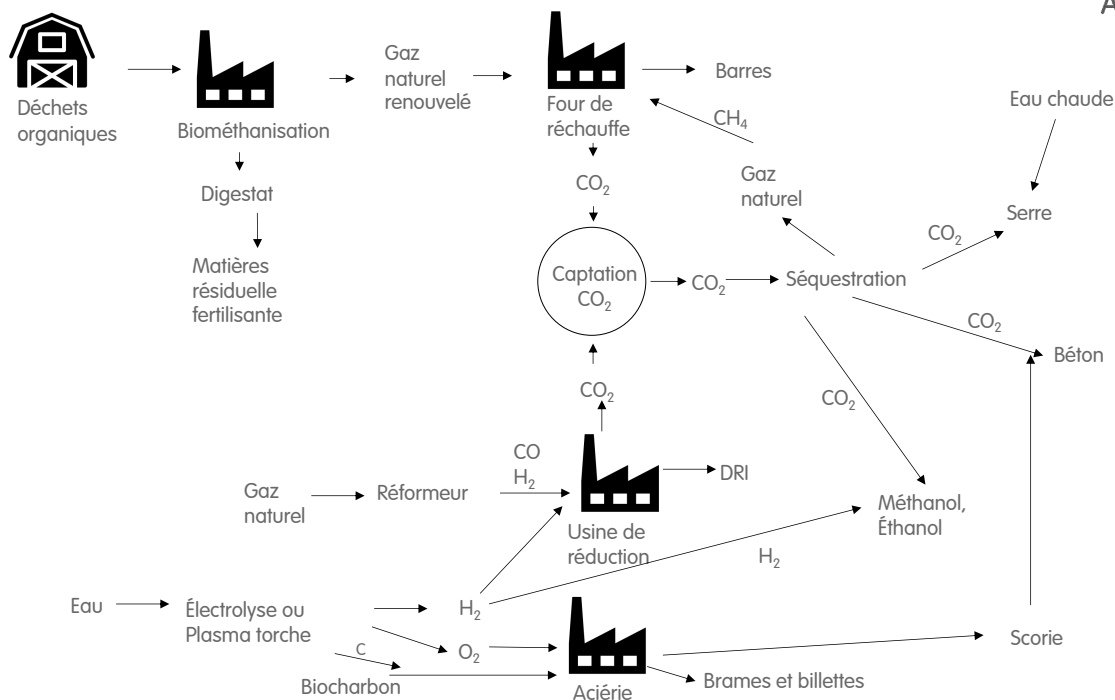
A

Déchets organiques

Biométhanisation

Digestat

Matières résiduelle fertilisante

Gaz naturel renouvelé

Four de réchauffe

Barres

$CH_4$

Eau chaude

Gaz naturel

$CO_2$

Serre

$CO_2$

Captation $CO_2$

$CO_2$

Séquestration

$CO_2$

Béton

$CO_2$

$CO_2$

CO
$H_2$

DRI

Gaz naturel

Réformeur

Usine de réduction

Méthanol, Éthanol

$H_2$

Eau

Électrolyse ou Plasma torche

$H_2$

C

$O_2$

Biocharbon

Aciérie

Brames et billettes

Scorie